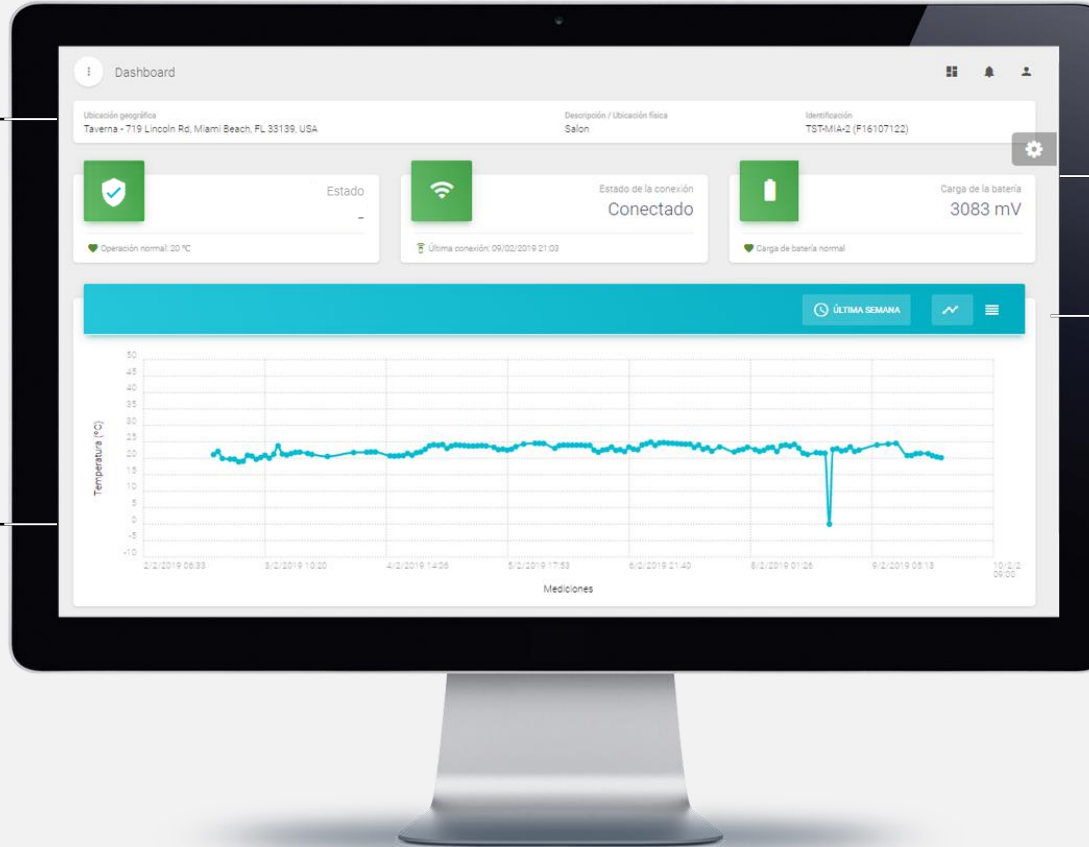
Dashboard

Ubicación geográfica
Taverna - 719 Lincoln Rd, Miami Beach, FL 33139, USA

Descripción / Ubicación física
Salon

Identificación
TST-MIA-2 (F16107122)

Estado
-
Operación normal: 20 ºC

Estado de la conexión
Conectado
Última conexión: 09/02/2019 21:03

Carga de la batería
3083 mV
Carga de batería normal

ÚLTIMA SEMANA

50
45
40
35
30
25
20
15
10
5
0
-5
-10

Temperatura (ºC)

2/2/2019 06:33
3/2/2019 10:20
4/2/2019 14:06
5/2/2019 17:53
6/2/2019 21:40
8/2/2019 01:26
9/2/2019 05:13
10/2/2 09:00

Mediciones